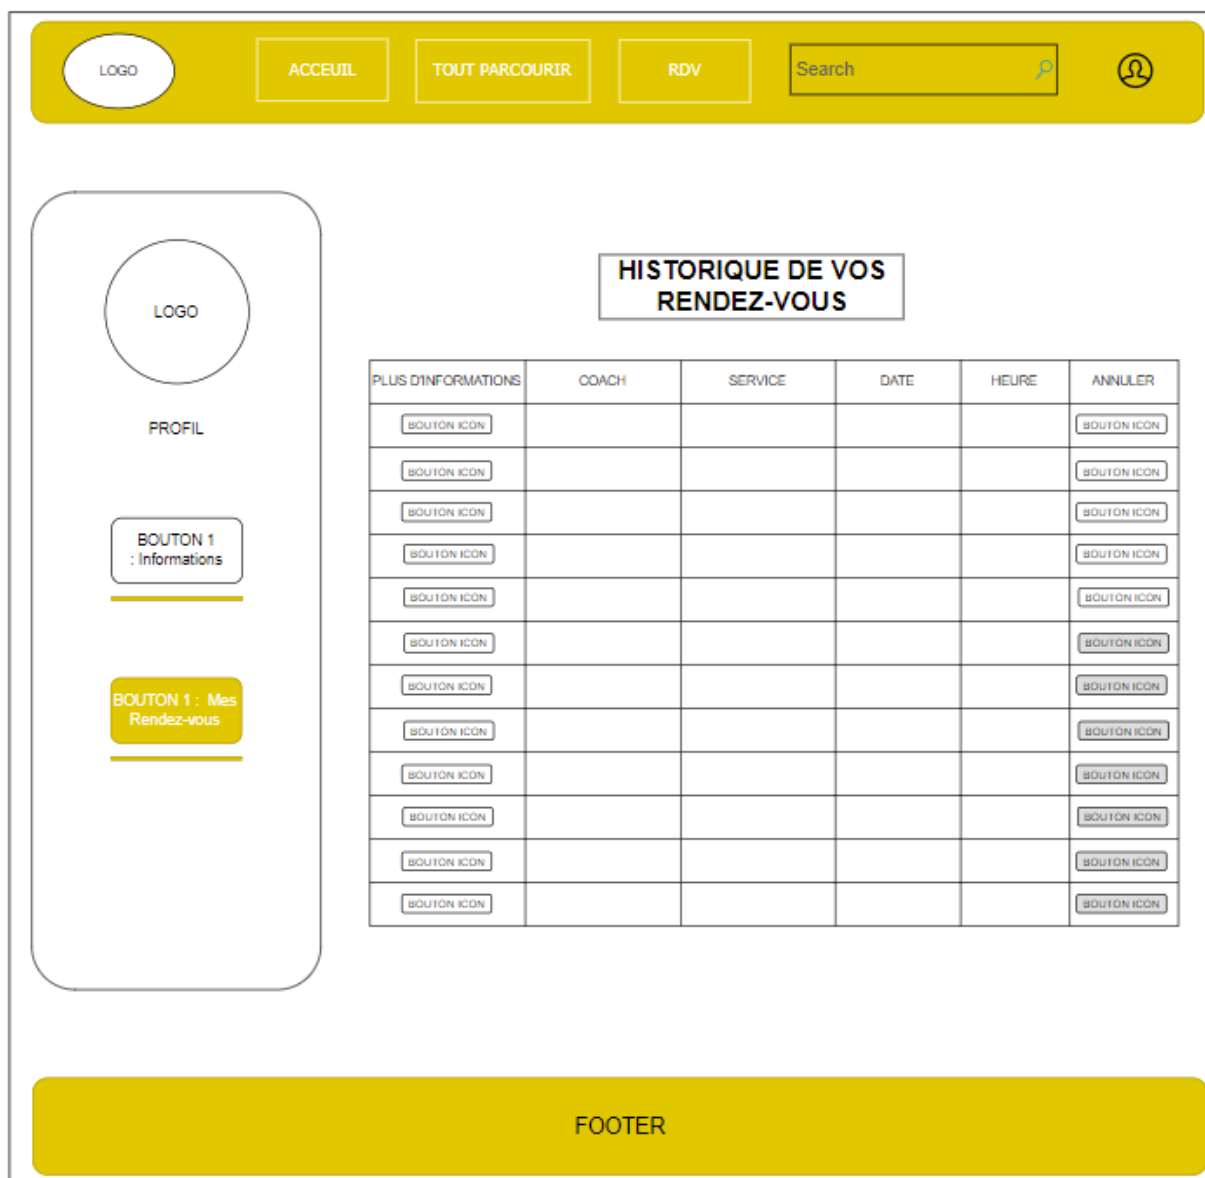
LOGO

ACCEUIL

TOUT PARCOURIR

RDV

Search

LOGO

PROFIL

BOUTON 1 : Informations

BOUTON 1 : Mes Rendez-vous

HISTORIQUE DE VOS RENDEZ-VOUS

| PLUS D'INFORMATIONS | COACH | SERVICE | DATE | HEURE | ANNULER |
|---|---|---|---|---|---|
| BOUTON ICON | | | | | BOUTON ICON |
| BOUTON ICON | | | | | BOUTON ICON |
| BOUTON ICON | | | | | BOUTON ICON |
| BOUTON ICON | | | | | BOUTON ICON |
| BOUTON ICON | | | | | BOUTON ICON |
| BOUTON ICON | | | | | BOUTON ICON |
| BOUTON ICON | | | | | BOUTON ICON |
| BOUTON ICON | | | | | BOUTON ICON |
| BOUTON ICON | | | | | BOUTON ICON |
| BOUTON ICON | | | | | BOUTON ICON |
| BOUTON ICON | | | | | BOUTON ICON |
| BOUTON ICON | | | | | BOUTON ICON |

FOOTER